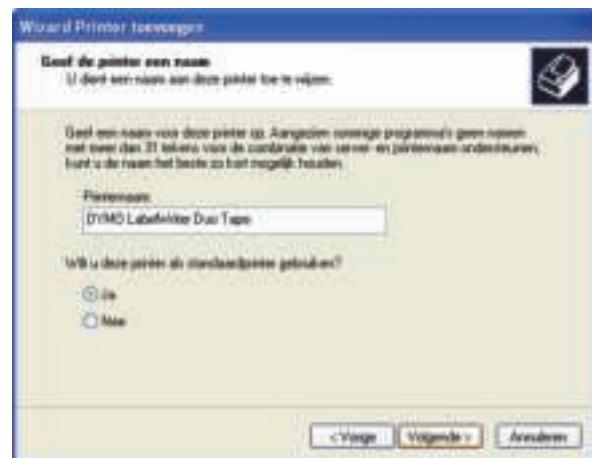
Wizard Printer toevoegen

Geef de printer een naam
U dient een naam aan deze printer toe te wijzen.

Geef een naam voor deze printer op. Aangezien sommige programma's geen namen met meer dan 31 tekens voor de combinatie van server- en printernaam ondersteunen, kunt u de naam het beste zo kort mogelijk houden.

Printernaam:
DYMO LabelWriter Duo Tape

Wilt u deze printer als standaardprinter gebruiken?
Ja
Nee

< Vorige | Volgende > | Annuleren